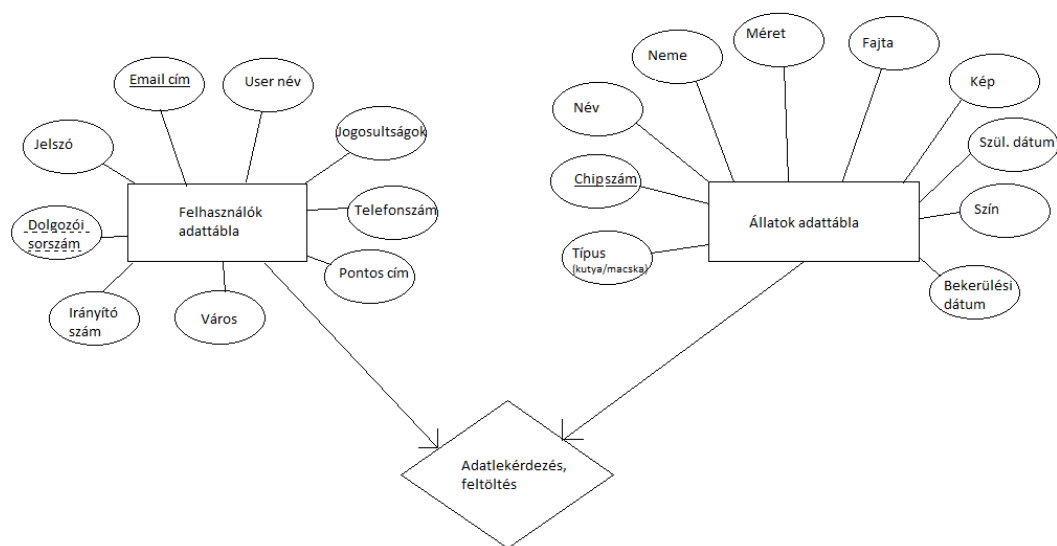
Email cím

User név

Jelszó

Jogosultságok

Felhasználók adattábla

Telefonszám

Dolgozói sorszám

Pontos cím

Irányító szám

Város

Neme

Méret

Fajta

Kép

Név

Szül. dátum

Chipszám

Állatok adattábla

Szín

Típus (kutya/macska)

Bekerülési dátum

Adatlekérdezés, feltöltés